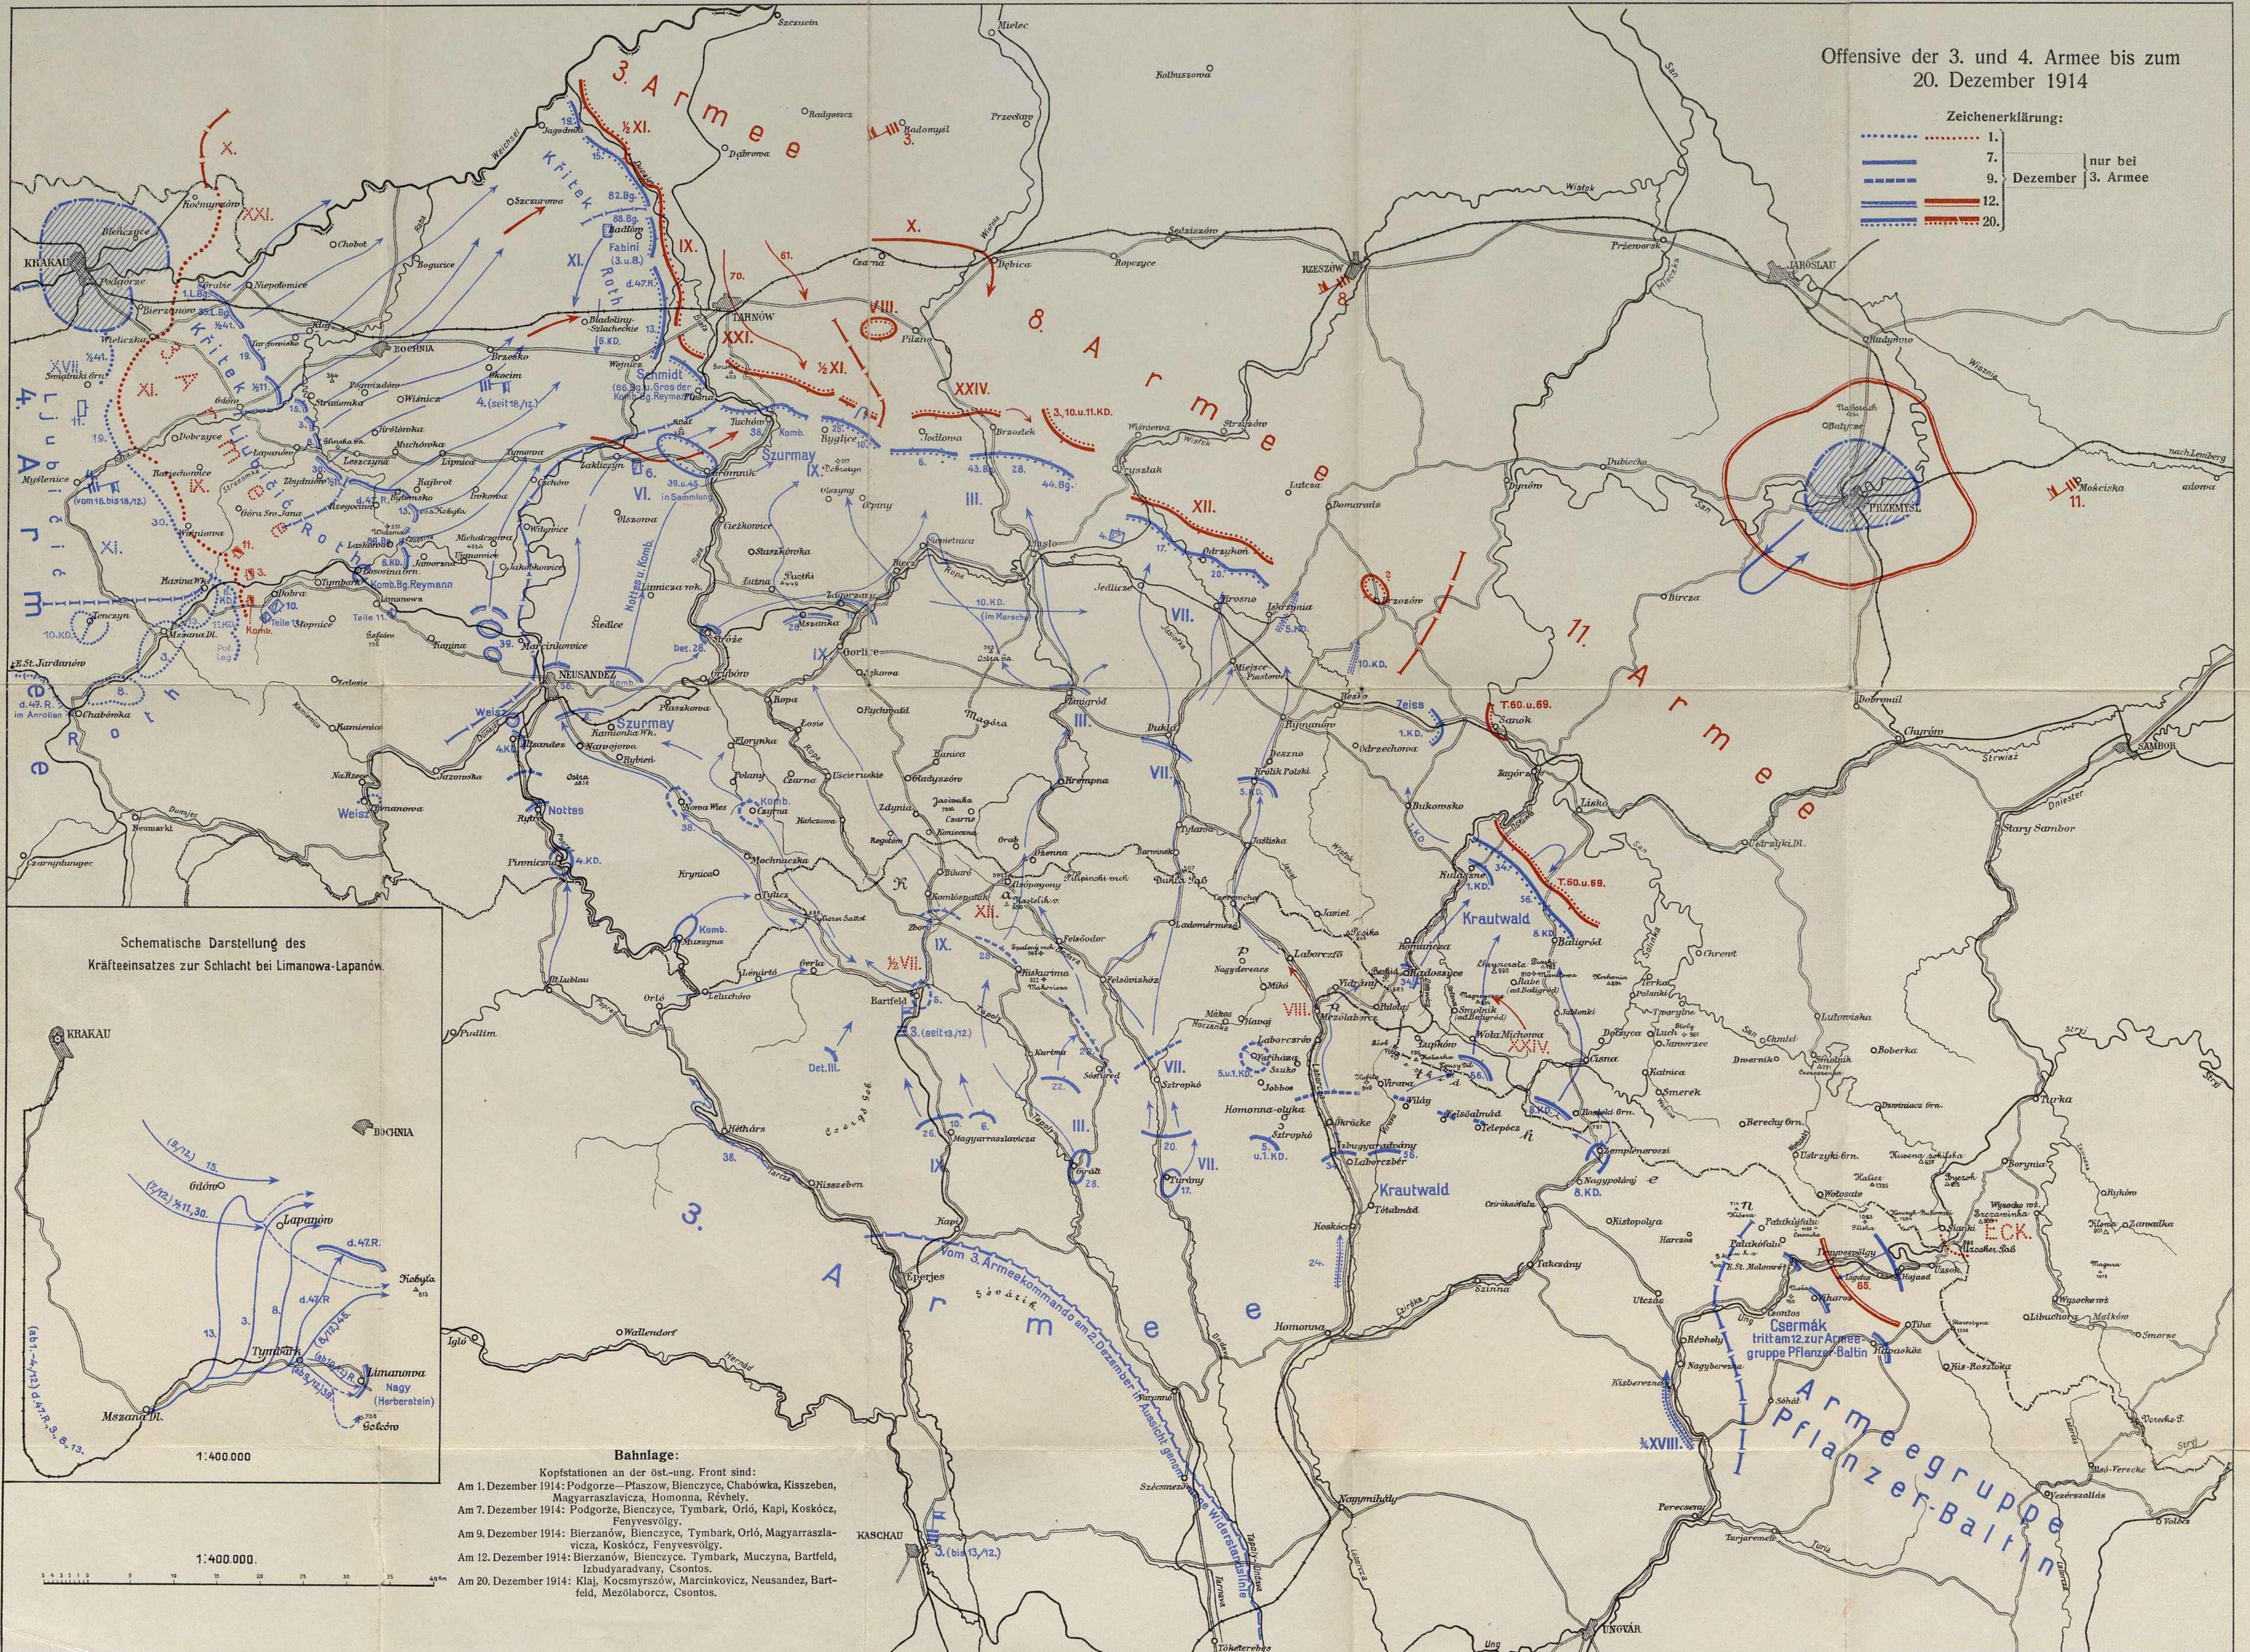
Offensive der 3. und 4. Armee bis zum 20. Dezember 1914

Zeichenerklärung:

1.
7.
9. Dezember nur bei 3. Armee
12.
20.

3. Armee

8. Armee

11. Armee

4. Armee

3. Armee

Armeegruppe Pflanzer-Baltin

Krakau
Tarnów
Rzeszów
Jaroslau
Przemyśl
Neusandez
Bochnia
Sanok
Kaschau
Eperjes
Bartfeld
Ungvár
Sambor
Chyrów
Limanowa
Lapanów

Szurmay
Roth
Kritek
Krautwald
Csermák tritt am 12. zur Armeegruppe Pflanzer-Baltin
Weisz
Nottes
Fabini
Schmidt
Zeiss
E.C.K.

Schematische Darstellung des Kräfteeinsatzes zur Schlacht bei Limanowa-Lapanów

Krakau
Bochnia
Lapanów
Kobyla
Limanowa
Nagy (Herberstein)
Tymbark
Mszana Dl.
1:400.000

1:400.000

Bahnlage:
Kopfstationen an der öst.-ung. Front sind:
Am 1. Dezember 1914: Podgorze—Plaszow, Bienczyce, Chabówka, Kisszeben, Magyarraszlavicza, Homonna, Révbely.
Am 7. Dezember 1914: Podgorze, Bienczyce, Tymbark, Orló, Kapi, Koskócz, Fenyvesvölgy.
Am 9. Dezember 1914: Bierzanów, Bienczyce, Tymbark, Orló, Magyarraszlavicza, Koskócz, Fenyvesvölgy.
Am 12. Dezember 1914: Bierzanów, Bienczyce, Tymbark, Muczyna, Bartfeld, Izbudyaradvany, Csontos.
Am 20. Dezember 1914: Klaj, Kocsmyrszów, Marcinkovicz, Neusandez, Bartfeld, Mezölaborcz, Csontos.